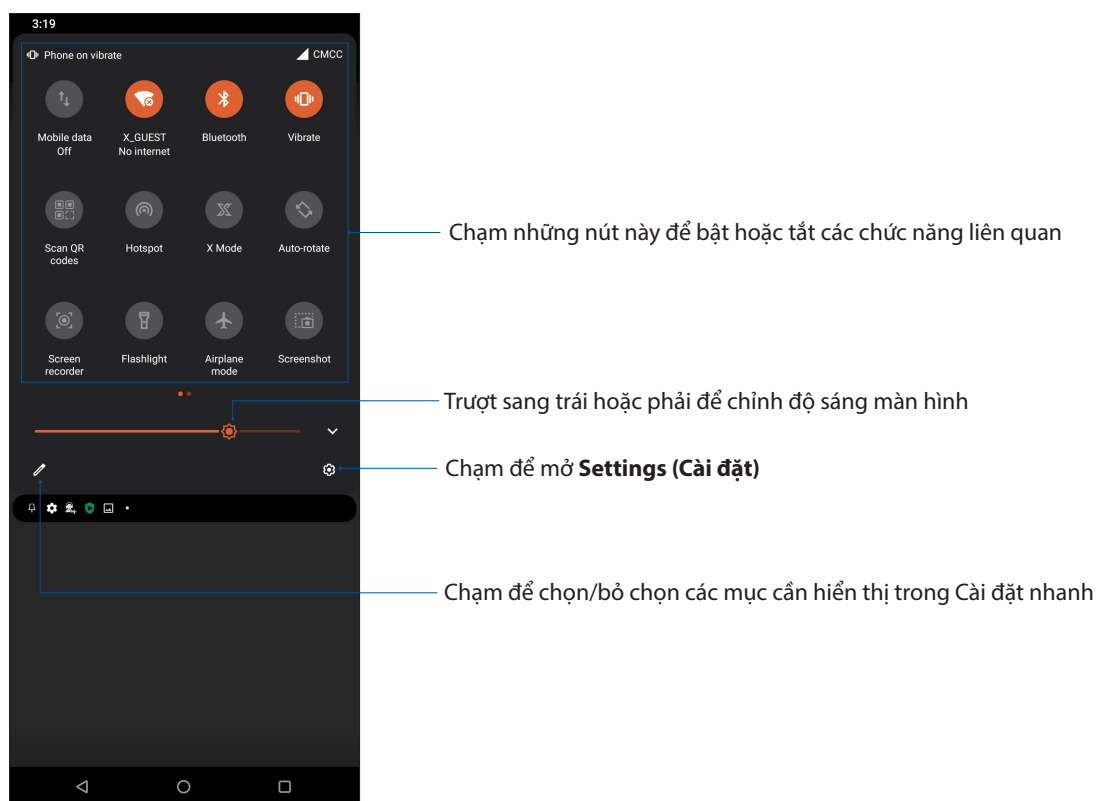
3:19

Phone on vibrate

CMCC

Mobile data Off

X_GUEST No internet

Bluetooth

Vibrate

Scan QR codes

Hotspot

X Mode

Auto-rotate

Screen recorder

Flashlight

Airplane mode

Screenshot

Chạm những nút này để bật hoặc tắt các chức năng liên quan

Trượt sang trái hoặc phải để chỉnh độ sáng màn hình

Chạm để mở **Settings (Cài đặt)**

Chạm để chọn/bỏ chọn các mục cần hiển thị trong Cài đặt nhanh